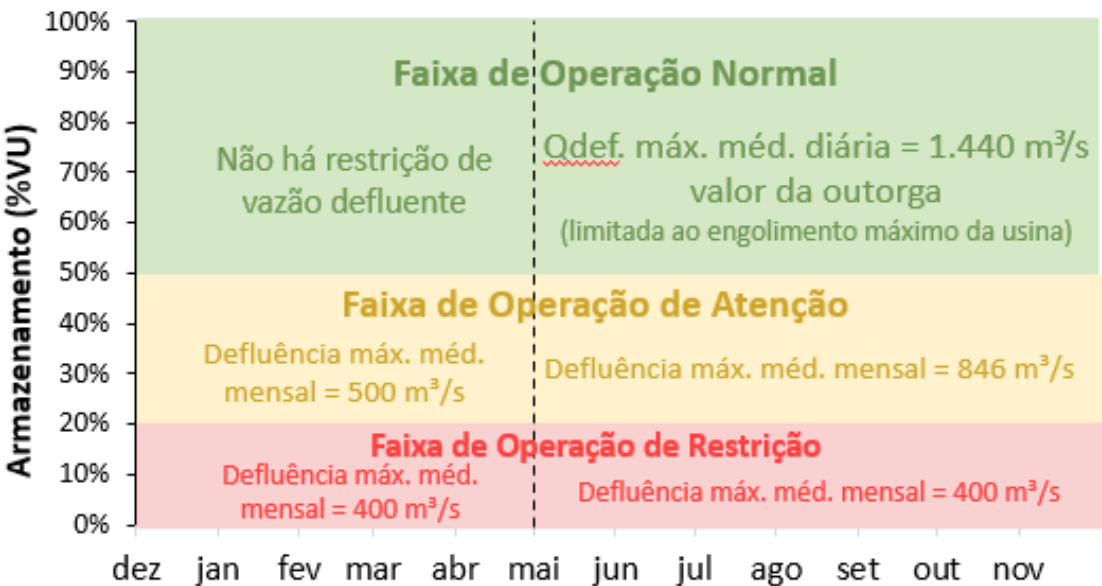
100%
90%
80%
70%
60%
50%
40%
30%
20%
10%
0%

Armazenamento (%VU)

Faixa de Operação Normal

Não há restrição de vazão defluente

Qdef. máx. méd. diária = 1.440 m³/s valor da outorga
(limitada ao engolimento máximo da usina)

Faixa de Operação de Atenção

Defluência máx. méd. mensal = 500 m³/s

Defluência máx. méd. mensal = 846 m³/s

Faixa de Operação de Restrição

Defluência máx. méd. mensal = 400 m³/s

Defluência máx. méd. mensal = 400 m³/s

dez jan fev mar abr mai jun jul ago set out nov